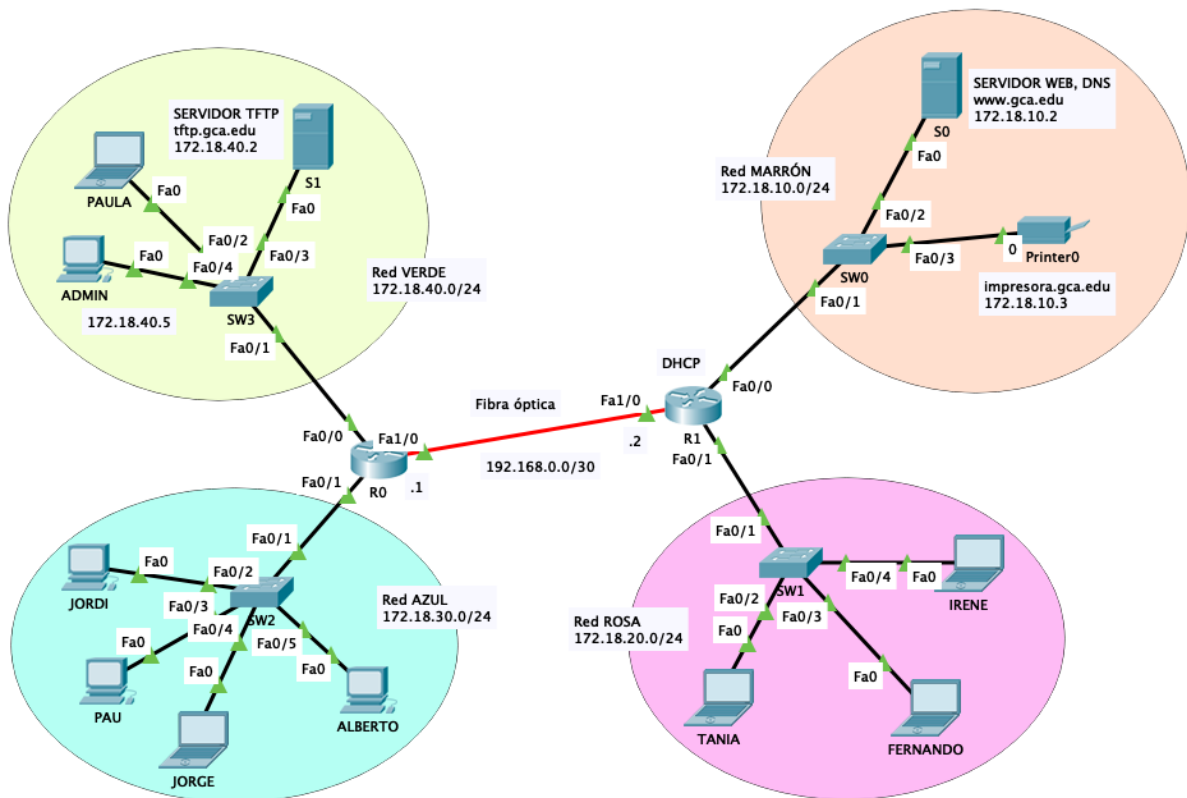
SERVIDOR TFTP
tftp.gca.edu
172.18.40.2

S1
Fa0
PAULA
Fa0
Fa0/2
Fa0/3
Fa0
Fa0/4
ADMIN
SW3
172.18.40.5
Fa0/1

Red VERDE
172.18.40.0/24

SERVIDOR WEB, DNS
www.gca.edu
172.18.10.2

S0
Fa0
Red MARRÓN
172.18.10.0/24
Fa0/2
0
Printer0
SW0
Fa0/3
Fa0/1
impresora.gca.edu
172.18.10.3

DHCP
Fa0/0
Fibra óptica
Fa1/0
Fa0/0
Fa1/0
.2
R1
Fa0/1
192.168.0.0/30
Fa0/1
R0
.1

Fa0/1
Fa0
Fa0/2
JORDI
Fa0/3
SW2
Fa0
Fa0/4
Fa0/5
Red AZUL
172.18.30.0/24
Fa0
Fa0
PAU
ALBERTO
JORGE

Fa0/1
SW1
Fa0/4
Fa0
Fa0/2
IRENE
Red ROSA
172.18.20.0/24
Fa0
Fa0/3
Fa0
TANIA
FERNANDO